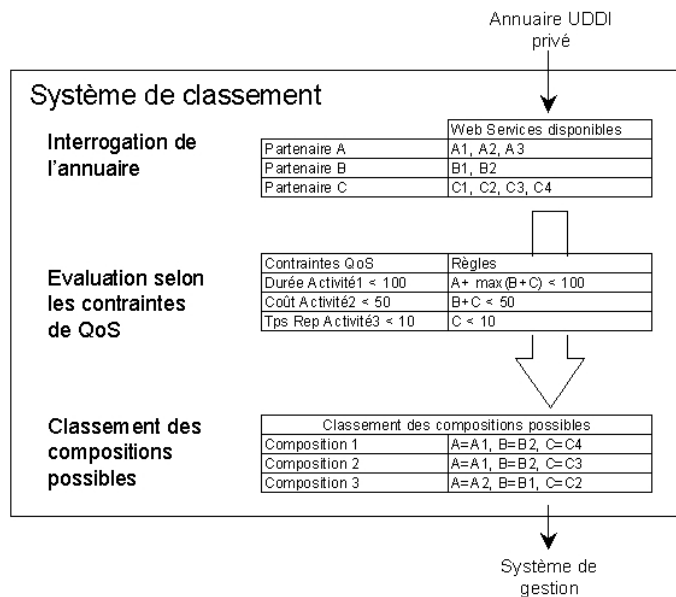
Annuaire UDDI privé

Système de classement

Interrogation de l'annuaire

| | Web Services disponibles |
|---|---|
| Partenaire A | A1, A2, A3 |
| Partenaire B | B1, B2 |
| Partenaire C | C1, C2, C3, C4 |

Evaluation selon les contraintes de QoS

| Contraintes QoS | Règles |
|---|---|
| Durée Activité1 < 100 | A+ max(B+C) < 100 |
| Coût Activité2 < 50 | B+C < 50 |
| Tps Rep Activité3 < 10 | C < 10 |

Classement des compositions possibles

| Classement des compositions possibles | |
|---|---|
| Composition 1 | A=A1, B=B2, C=C4 |
| Composition 2 | A=A1, B=B2, C=C3 |
| Composition 3 | A=A2, B=B1, C=C2 |

Système de gestion